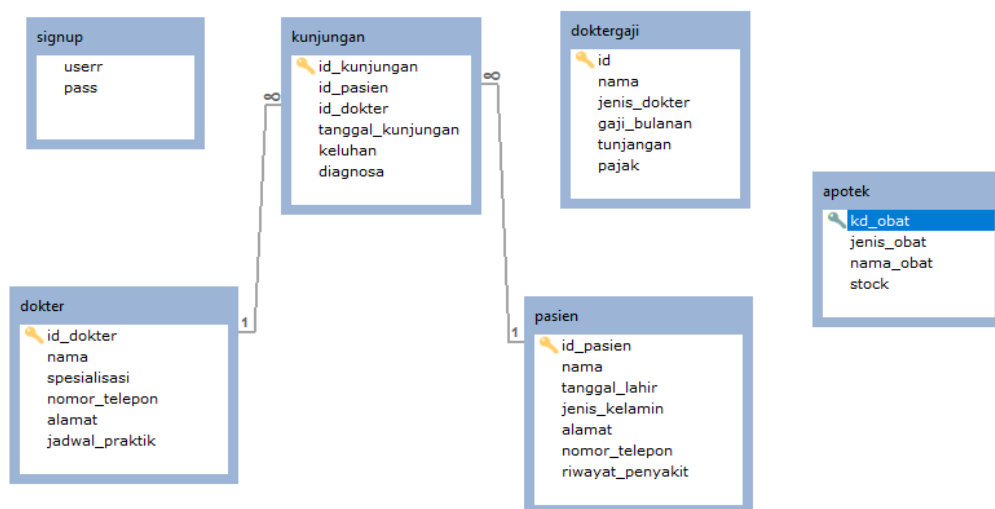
signup
userr
pass

kunjungan
id_kunjungan
id_pasien
id_dokter
tanggal_kunjungan
keluhan
diagnosa

doktergaji
id
nama
jenis_dokter
gaji_bulanan
tunjangan
pajak

apotek
kd_obat
jenis_obat
nama_obat
stock

dokter
id_dokter
nama
spesialisasi
nomor_telepon
alamat
jadwal_praktik

pasien
id_pasien
nama
tanggal_lahir
jenis_kelamin
alamat
nomor_telepon
riwayat_penyakit

∞
1
∞
1